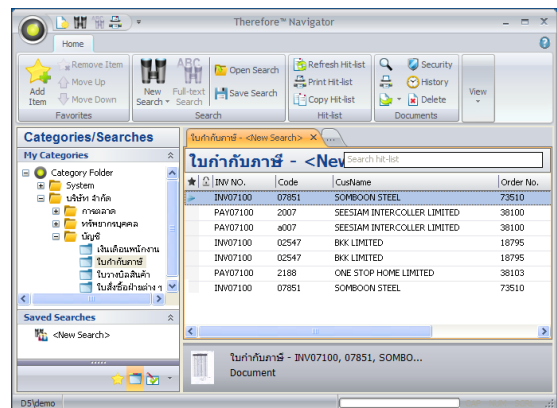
Therefore™ Navigator

Home

Add Item
Remove Item
Move Up
Move Down
Favorites

New Search
Full-text Search
Open Search
Save Search
Search

Refresh Hit-list
Print Hit-list
Copy Hit-list
Hit-list

Security
History
Delete
Documents

View

Categories/Searches

My Categories

Category Folder
System
บริษัท จำกัด
การตลาด
ทรัพยากรบุคคล
บัญชี
เงินเดือนพนักงาน
ใบกำกับภาษี
ใบวางบิลสินค้า
ใบสั่งซื้อฝ่ายต่าง ๆ

Saved Searches
<New Search>

ใบกำกับภาษี - <New Search>

ใบกำกับภาษี - <New

Search hit-list

| INV NO. | Code | CusName | Order No. |
|---|---|---|---|
| INV07100 | 07851 | SOMBOON STEEL | 73510 |
| PAY07100 | 2007 | SEESIAM INTERCOLLER LIMITED | 38100 |
| PAY07100 | a007 | SEESIAM INTERCOLLER LIMITED | 38100 |
| INV07100 | 02547 | BKK LIMITED | 18795 |
| INV07100 | 02547 | BKK LIMITED | 18795 |
| PAY07100 | 2188 | ONE STOP HOME LIMITED | 38103 |
| INV07100 | 07851 | SOMBOON STEEL | 73510 |

ใบกำกับภาษี - INV07100, 07851, SOMBO...
Document

D5\demo